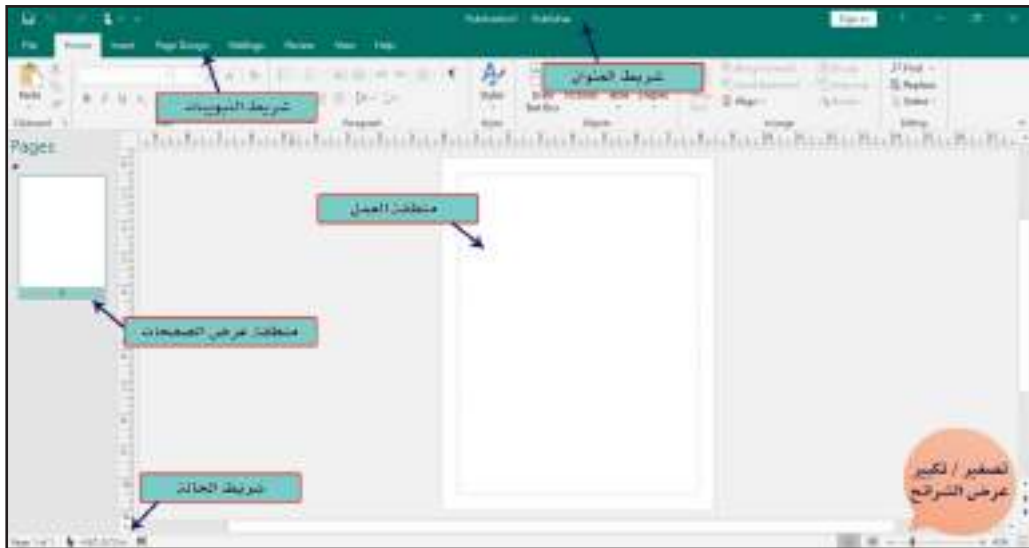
Publication1 - Publisher
Sign in
File Home Insert Page Design Mailings Review View Help
شريط العنوان
شريط التبويبات
Paste
Clipboard
Paragraph
Styles
Draw Text Box
Objects
Arrange
Find
Replace
Select
Editing
Pages
منطقة العمل
منطقة عرض الصفحات
شريط الحالة
تصغير / تكبير عرض الشرائح
Page: 1 of 1